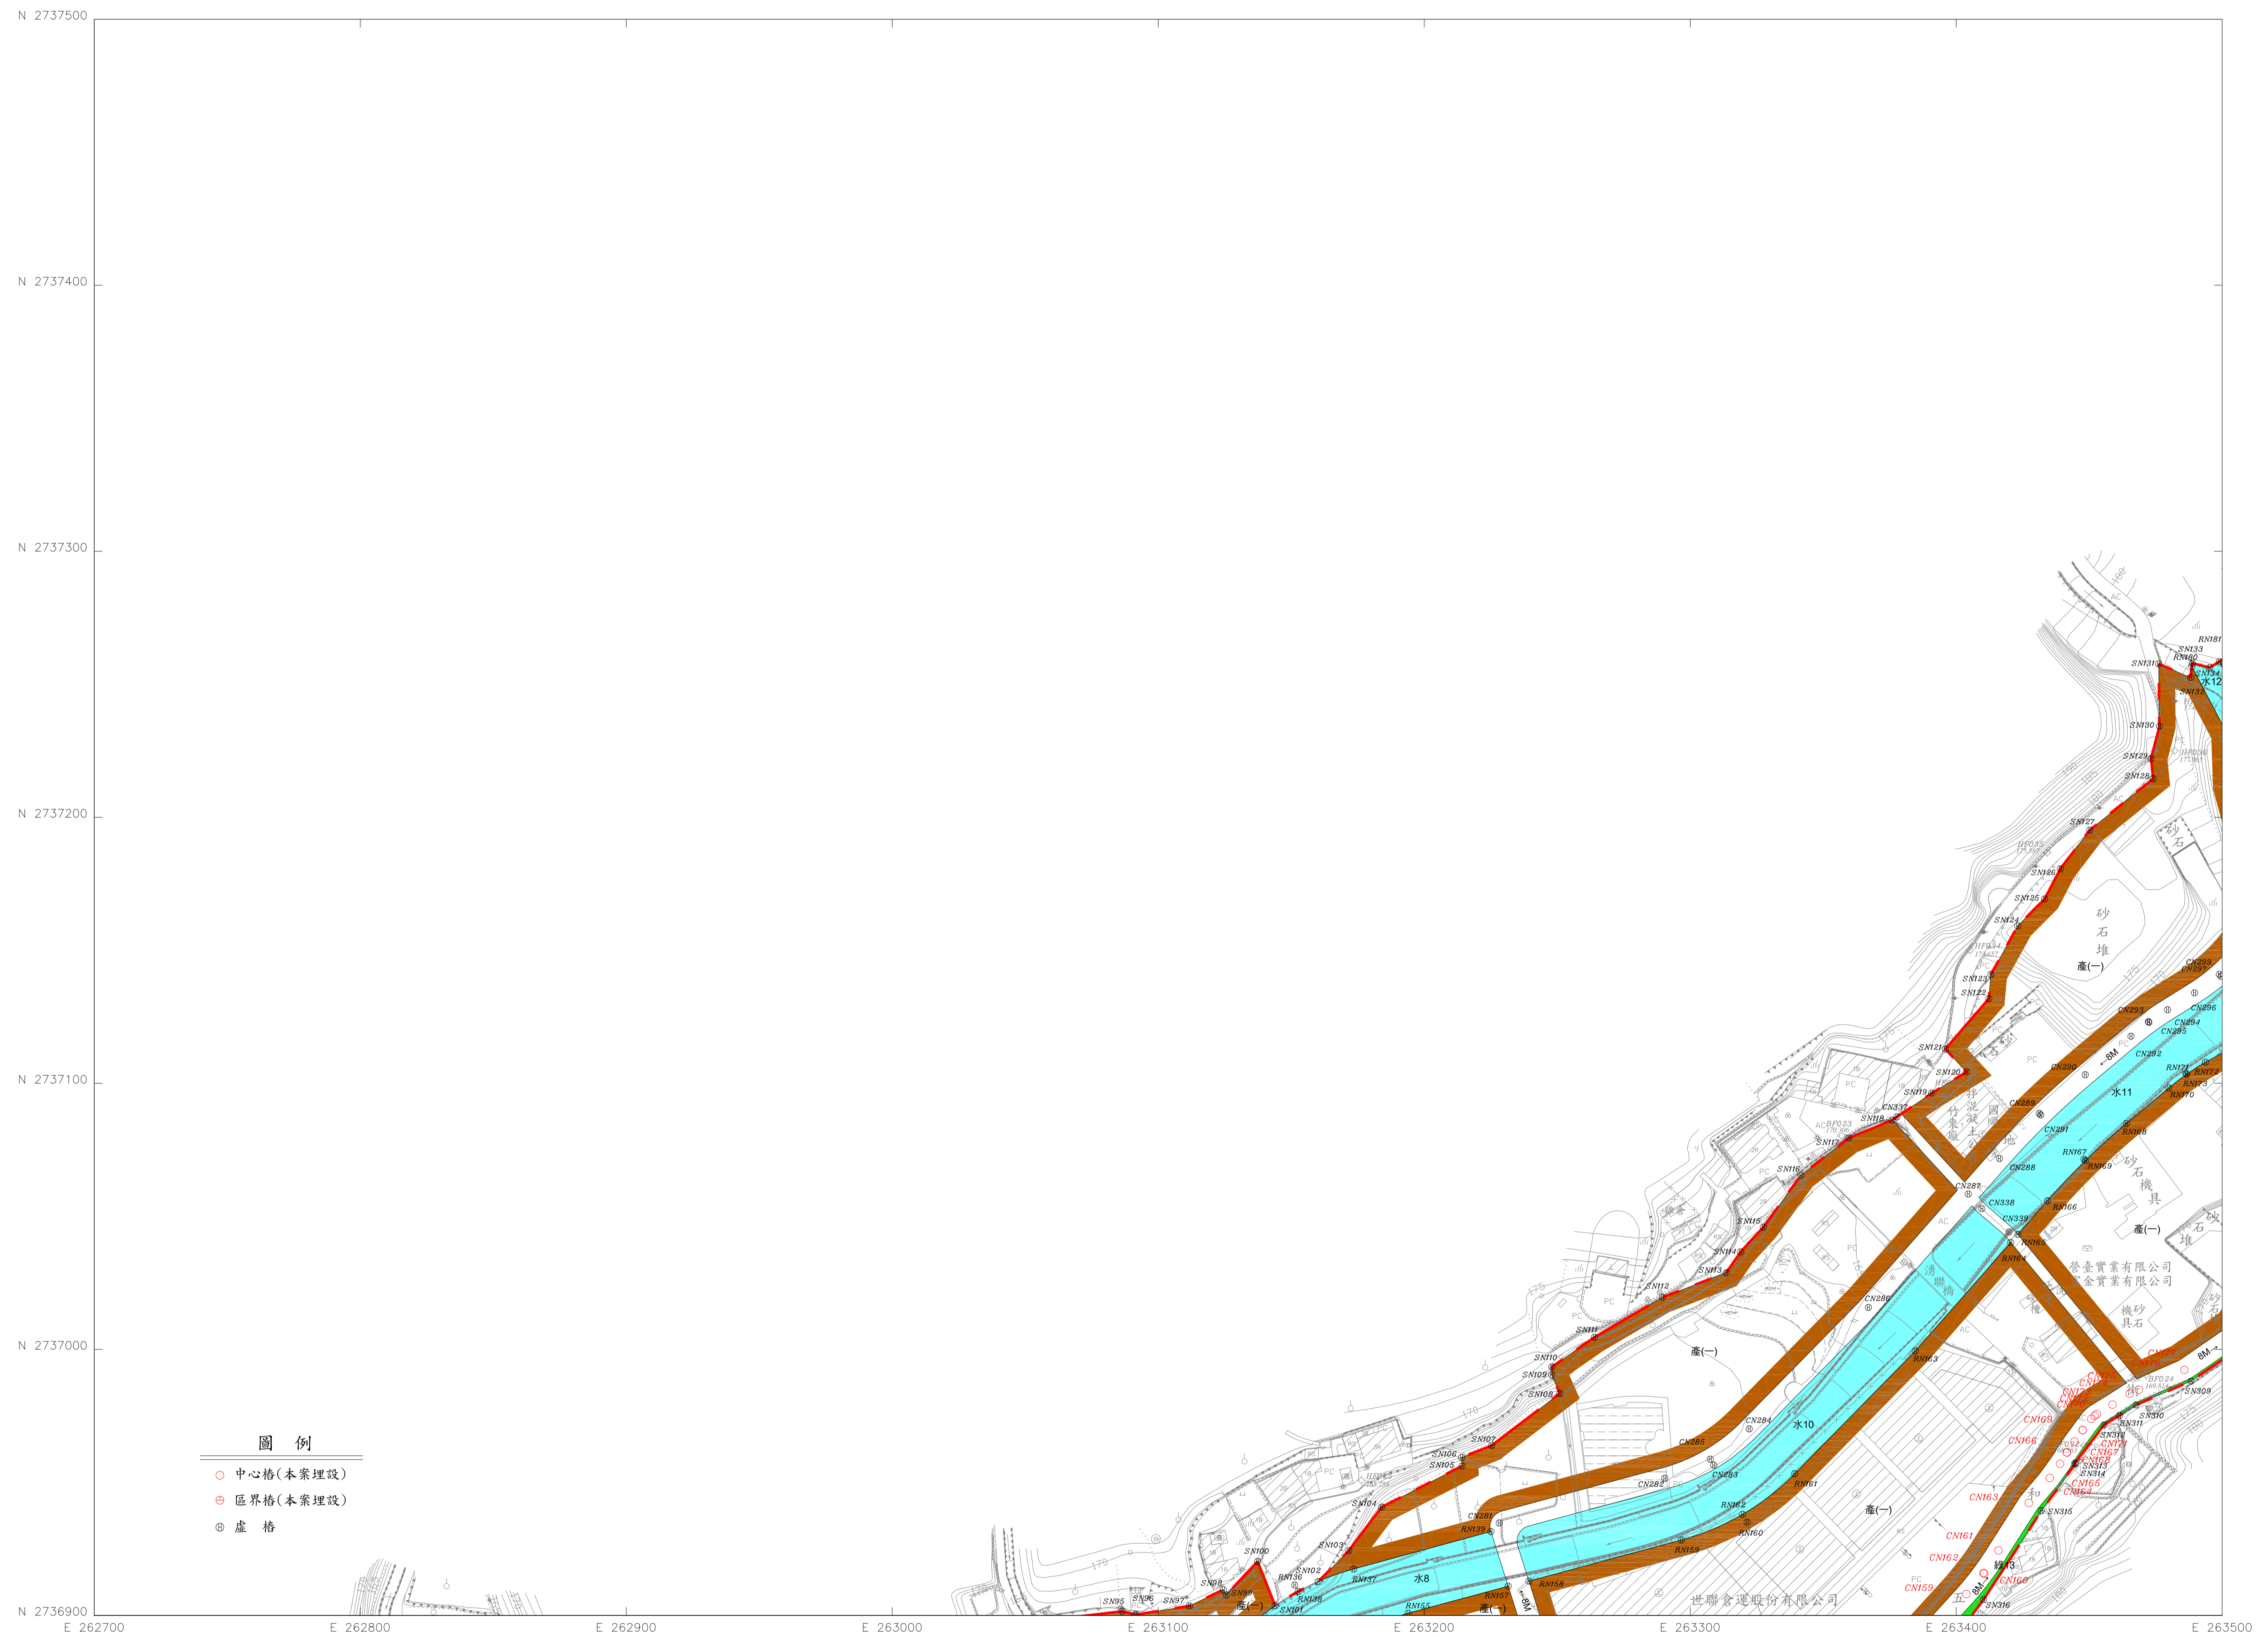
N 2737500
N 2737400
N 2737300
N 2737200
N 2737100
N 2737000
N 2736900

E 262700
E 262800
E 262900
E 263000
E 263100
E 263200
E 263300
E 263400
E 263500

圖 例
中心樁(本案埋設)
區界樁(本案埋設)
虛 樁

水12
水11
水10
水8
產(一)
砂石堆
砂石機具
營臺實業有限公司
金實業有限公司
世聯倉運股份有限公司
湧聯橋
竹東廠
砂石
8M
SN131
SN133
RN180
RN181
SN130
SN129
SN128
SN127
SN126
SN125
SN124
SN123
SN122
SN121
SN120
SN119
SN118
SN117
SN116
SN115
SN114
SN113
SN112
SN111
SN110
SN109
SN108
SN107
SN106
SN105
SN104
SN103
SN102
SN101
SN100
SN99
SN98
SN97
SN96
SN95
CN299
CN297
CN296
CN295
CN294
CN293
CN292
CN290
CN289
CN291
CN288
CN287
CN338
CN339
CN337
CN286
CN285
CN284
CN283
CN282
CN281
RN172
RN173
RN170
RN171
RN168
RN167
RN169
RN166
RN165
RN164
RN163
RN162
RN161
RN160
RN159
RN158
RN157
RN155
RN139
RN138
RN137
RN136
CN169
CN166
CN167
CN165
CN164
CN163
CN161
CN162
CN160
CN159
SN309
SN310
SN311
SN312
SN313
SN314
SN315
SN316
HF033
HF034
HF036
BF023
BF024
HF022
PC
AC